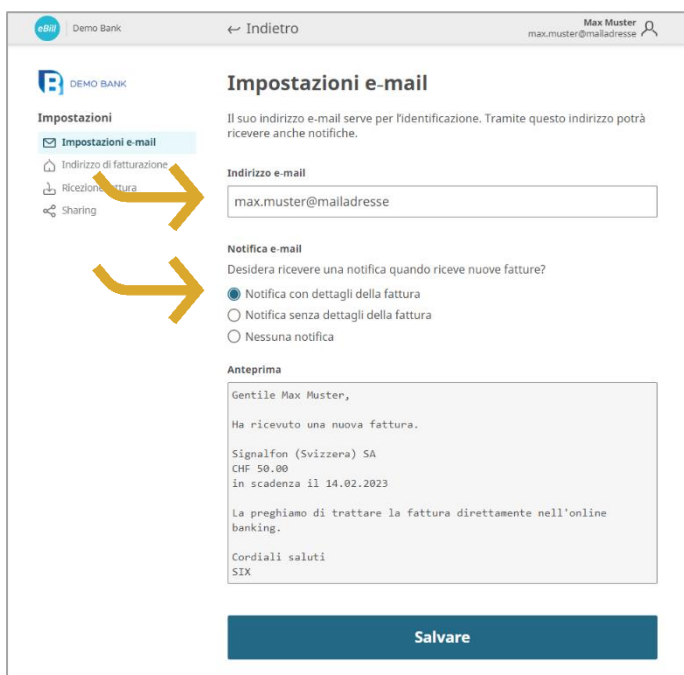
eBill | Demo Bank

← Indietro

Max Muster
max.muster@mailadresse

DEMO BANK

Impostazioni

Impostazioni e-mail
Indirizzo di fatturazione
Ricezione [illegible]ttura
Sharing

Impostazioni e-mail

Il suo indirizzo e-mail serve per l'identificazione. Tramite questo indirizzo potrà ricevere anche notifiche.

Indirizzo e-mail

max.muster@mailadresse

Notifica e-mail

Desidera ricevere una notifica quando riceve nuove fatture?

Notifica con dettagli della fattura
Notifica senza dettagli della fattura
Nessuna notifica

Anteprima

Gentile Max Muster,

Ha ricevuto una nuova fattura.

Signalfon (Svizzera) SA
CHF 50.00
in scadenza il 14.02.2023

La preghiamo di trattare la fattura direttamente nell'online banking.

Cordiali saluti
SIX

Salvare